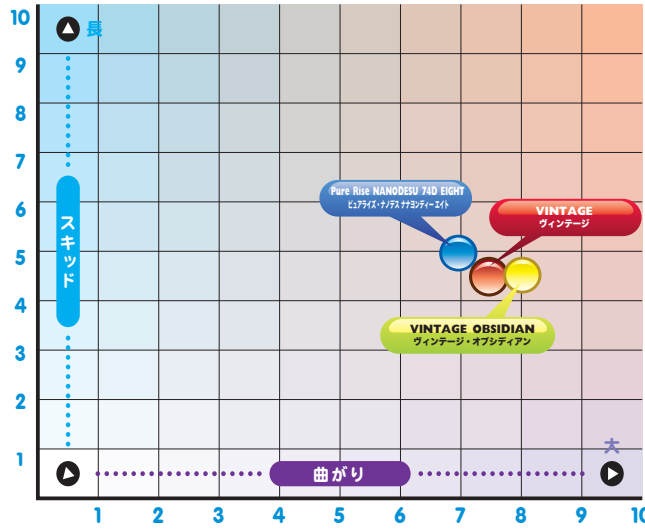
10
9
8
7
6
5
4
3
2
1
長
スキッド
Pure Rise NANODESU 74D EIGHT
ピュアライズ・ナノデス ナナヨンディーエイト
VINTAGE
ヴィンテージ
VINTAGE OBSIDIAN
ヴィンテージ・オブシディアン
大
曲がり
1 2 3 4 5 6 7 8 9 10